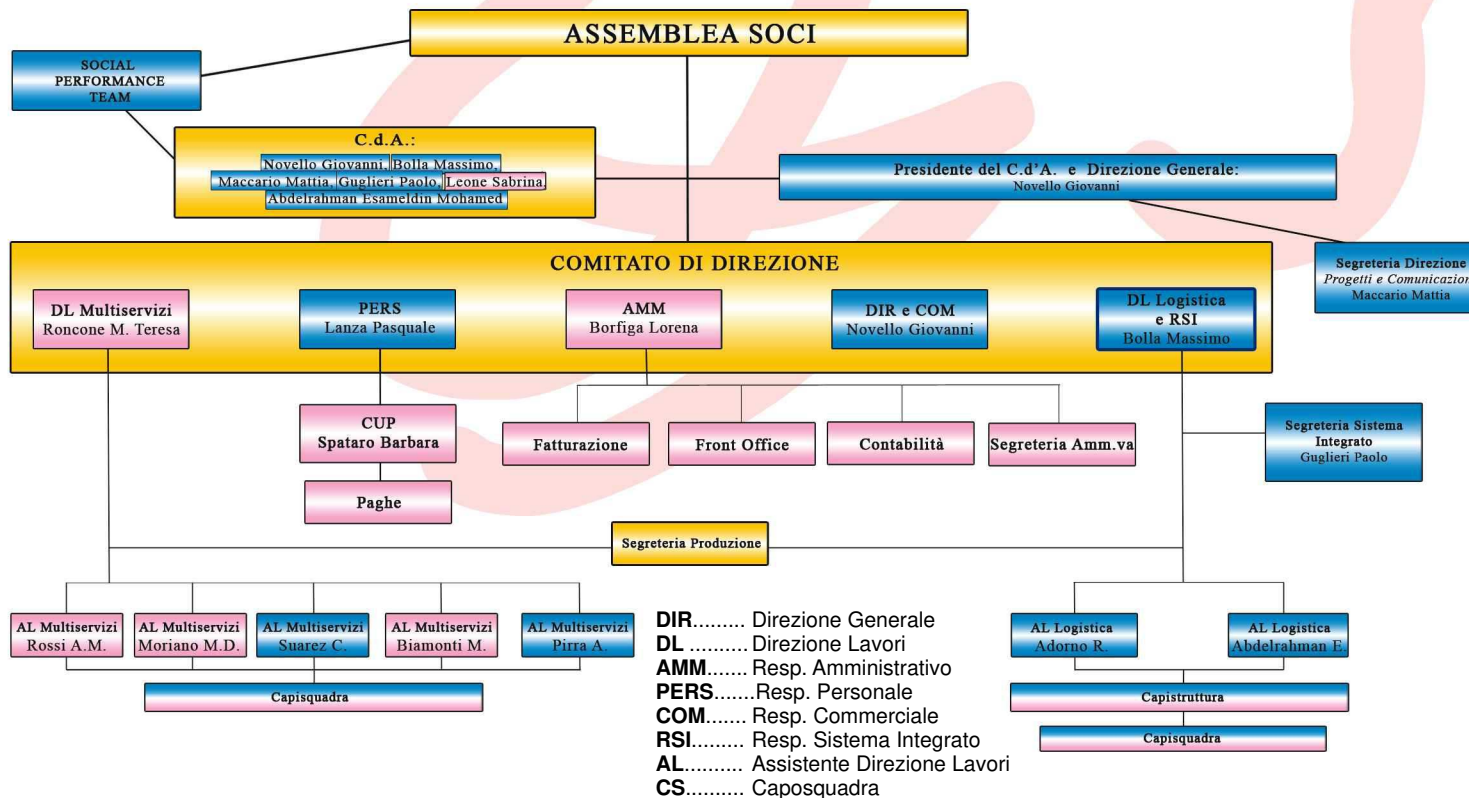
ASSEMBLEA SOCI

SOCIAL PERFORMANCE TEAM

C.d.A.:
Novello Giovanni, Bolla Massimo, Maccario Mattia, Guglieri Paolo, Leone Sabrina, Abdelrahman Esameldin Mohamed

Presidente del C.d'A. e Direzione Generale:
Novello Giovanni

Segreteria Direzione
Progetti e Comunicazion
Maccario Mattia

COMITATO DI DIREZIONE

DL Multiservizi
Roncone M. Teresa

PERS
Lanza Pasquale

AMM
Borfiga Lorena

DIR e COM
Novello Giovanni

DL Logistica e RSI
Bolla Massimo

CUP
Spataro Barbara

Paghe

Fatturazione

Front Office

Contabilità

Segreteria Amm.va

Segreteria Sistema Integrato
Guglieri Paolo

Segreteria Produzione

AL Multiservizi
Rossi A.M.

AL Multiservizi
Moriano M.D.

AL Multiservizi
Suarez C.

AL Multiservizi
Biamonti M.

AL Multiservizi
Pirra A.

Capisquadra

DIR......... Direzione Generale
DL .......... Direzione Lavori
AMM....... Resp. Amministrativo
PERS.......Resp. Personale
COM....... Resp. Commerciale
RSI......... Resp. Sistema Integrato
AL.......... Assistente Direzione Lavori
CS.......... Caposquadra

AL Logistica
Adorno R.

AL Logistica
Abdelrahman E.

Capistruttura

Capisquadra